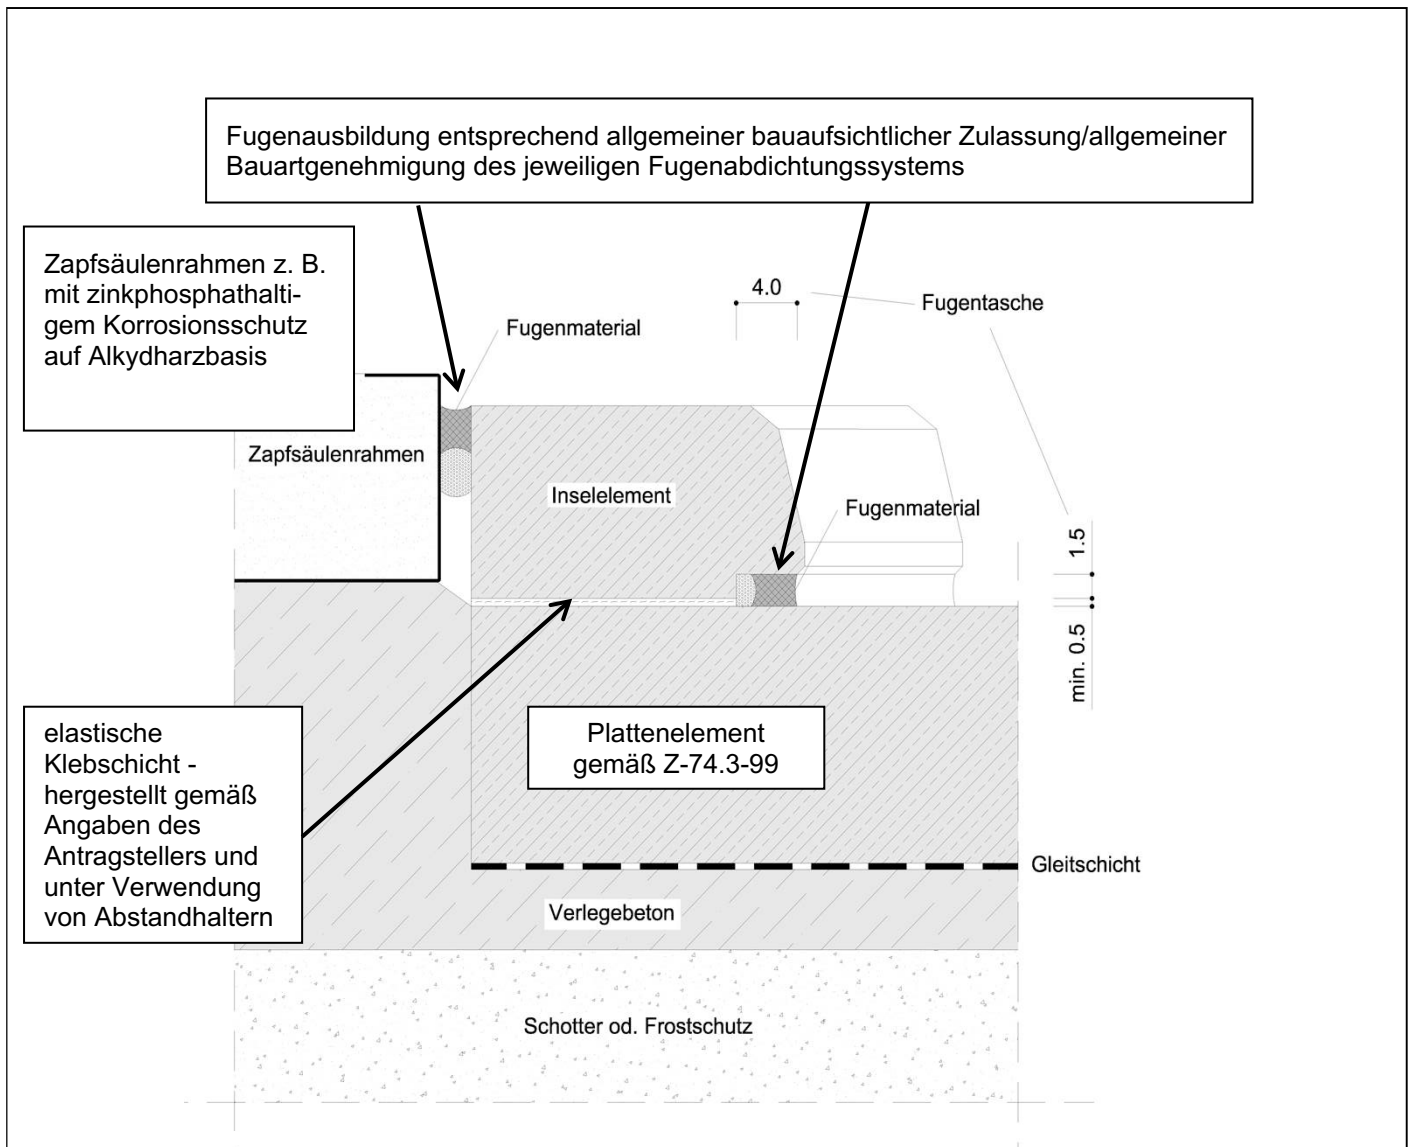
Fugenausbildung entsprechend allgemeiner bauaufsichtlicher Zulassung/allgemeiner Bauartgenehmigung des jeweiligen Fugenabdichtungssystems

Zapfsäulenrahmen z. B. mit zinkphosphathaltigem Korrosionsschutz auf Alkydharzbasis

4.0

Fugentasche

Fugenmaterial

Zapfsäulenrahmen

Inselelement

Fugenmaterial

1.5

min. 0.5

elastische Klebschicht - hergestellt gemäß Angaben des Antragstellers und unter Verwendung von Abstandhaltern

Plattenelement gemäß Z-74.3-99

Gleitschicht

Verlegebeton

Schotter od. Frostschutz